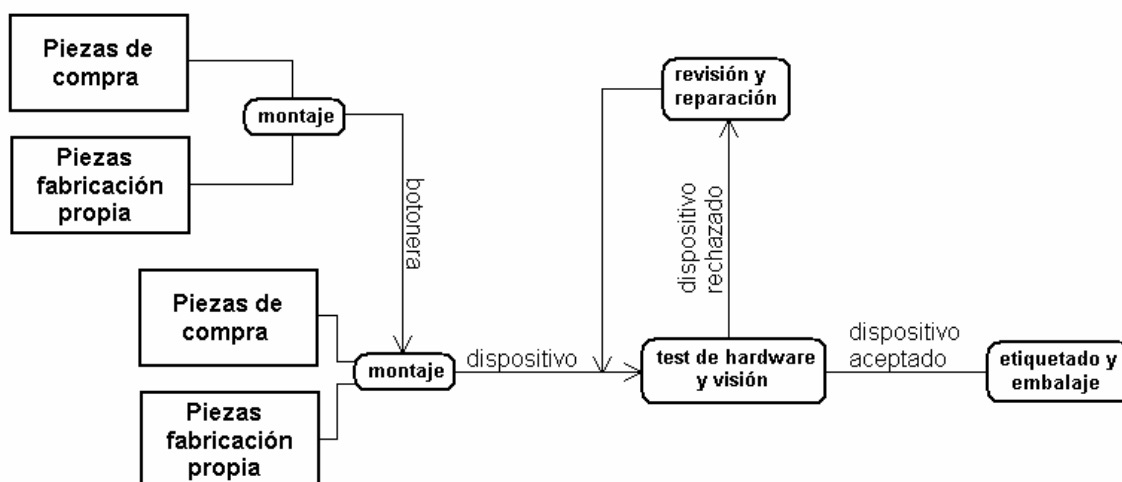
Piezas de compra

montaje

Piezas fabricación propia

botonera

revisión y reparación

dispositivo rechazado

Piezas de compra

montaje

dispositivo

test de hardware y visión

dispositivo aceptado

etiquetado y embalaje

Piezas fabricación propia